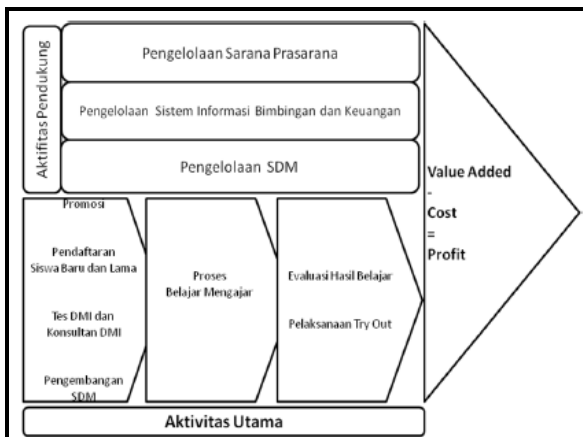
Aktifitas Pendukung

Pengelolaan Sarana Prasarana

Pengelolaan Sistem Informasi Bimbingan dan Keuangan

Pengelolaan SDM

Promosi

Pendaftaran Siswa Baru dan Lama

Tes DMI dan Konsultan DMI

Pengembangan SDM

Proses Belajar Mengajar

Evaluasi Hasil Belajar

Pelaksanaan Try Out

Value Added
-
Cost
=
Profit

Aktivitas Utama